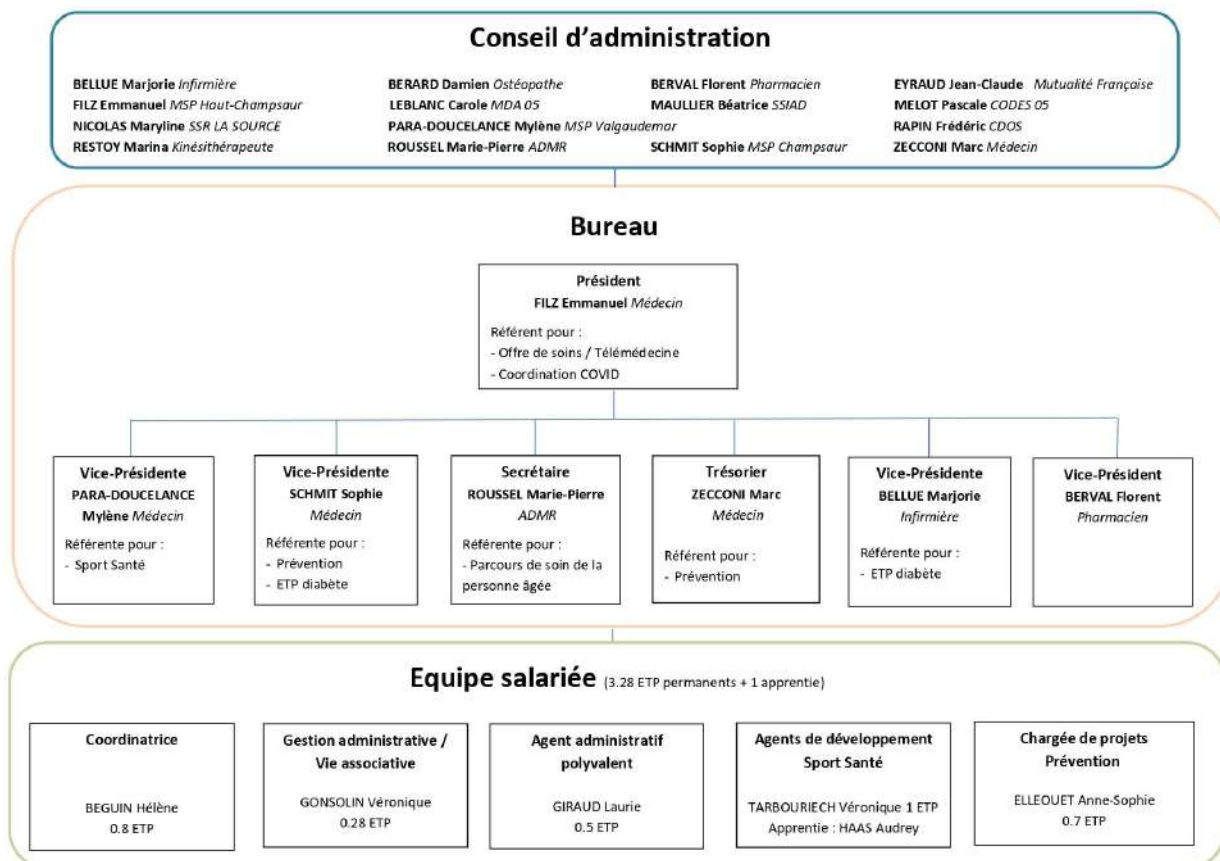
Conseil d'administration

BELLUE Marjorie Infirmière
FILZ Emmanuel MSP Haut-Champsaur
NICOLAS Maryline SSR LA SOURCE
RESTOY Marina Kinésithérapeute

BERARD Damien Ostéopathe
LEBLANC Carole MDA 05
PARA-DOUCELANCE Mylène MSP Valgaudemar
ROUSSEL Marie-Pierre ADMR

BERVAL Florent Pharmacien
MAULLIER Béatrice SSIAD
SCHMIT Sophie MSP Champsaur

EYRAUD Jean-Claude Mutualité Française
MELOT Pascale CODES 05
RAPIN Frédéric CDOS
ZECCONI Marc Médecin

Bureau

Président
FILZ Emmanuel Médecin
Référent pour :
- Offre de soins / Télémédecine
- Coordination COVID

Vice-Présidente
PARA-DOUCELANCE Mylène Médecin
Référente pour :
- Sport Santé

Vice-Présidente
SCHMIT Sophie
Médecin
Référente pour :
- Prévention
- ETP diabète

Secrétaire
ROUSSEL Marie-Pierre
ADMR
Référente pour :
- Parcours de soin de la personne âgée

Trésorier
ZECCONI Marc
Médecin
Référent pour :
- Prévention

Vice-Présidente
BELLUE Marjorie
Infirmière
Référente pour :
- ETP diabète

Vice-Président
BERVAL Florent
Pharmacien

Equipe salariée (3.28 ETP permanents + 1 apprentie)

Coordinatrice
BEGUIN Hélène
0.8 ETP

Gestion administrative / Vie associative
GONSOLIN Véronique
0.28 ETP

Agent administratif polyvalent
GIRAUD Laurie
0.5 ETP

Agents de développement Sport Santé
TARBOURIECH Véronique 1 ETP
Apprentie : HAAS Audrey

Chargée de projets Prévention
ELLEOUET Anne-Sophie
0.7 ETP